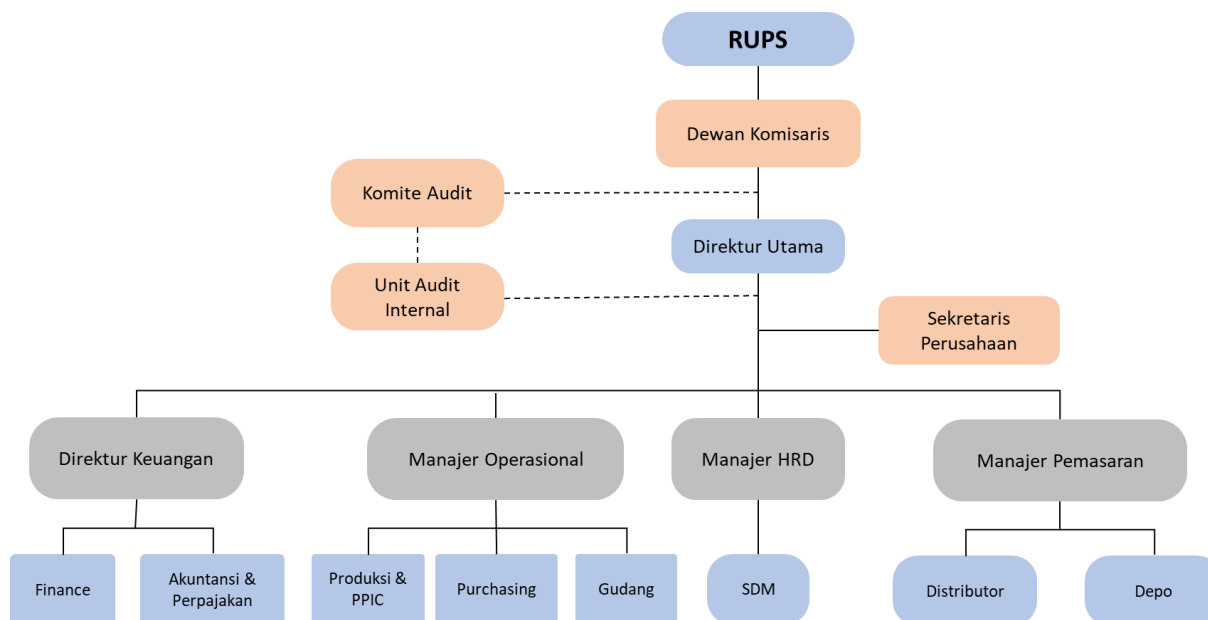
RUPS

Dewan Komisaris

Komite Audit

Direktur Utama

Unit Audit Internal

Sekretaris Perusahaan

Direktur Keuangan

Manajer Operasional

Manajer HRD

Manajer Pemasaran

Finance

Akuntansi & Perpajakan

Produksi & PPIC

Purchasing

Gudang

SDM

Distributor

Depo